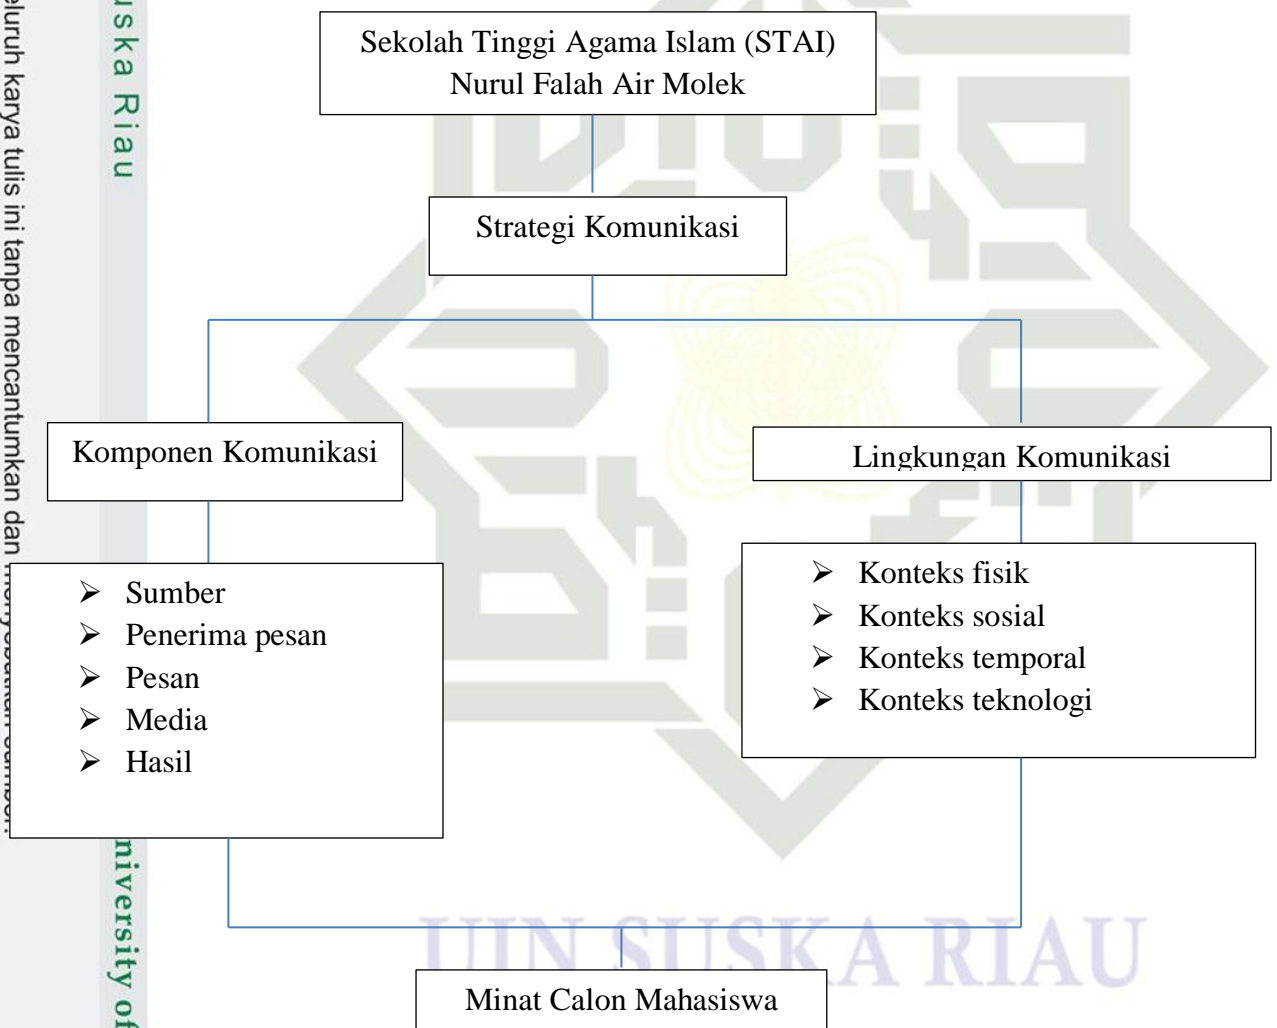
uska Riau

eluruh karya tulis ini tanpa mencantumkan dan menyebutkan sumber:

Sekolah Tinggi Agama Islam (STAI) Nurul Falah Air Molek

Strategi Komunikasi

Komponen Komunikasi

Lingkungan Komunikasi

➢ Sumber
➢ Penerima pesan
➢ Pesan
➢ Media
➢ Hasil

➢ Konteks fisik
➢ Konteks sosial
➢ Konteks temporal
➢ Konteks teknologi

niversity of

UIN SUSKA RIAU

Minat Calon Mahasiswa